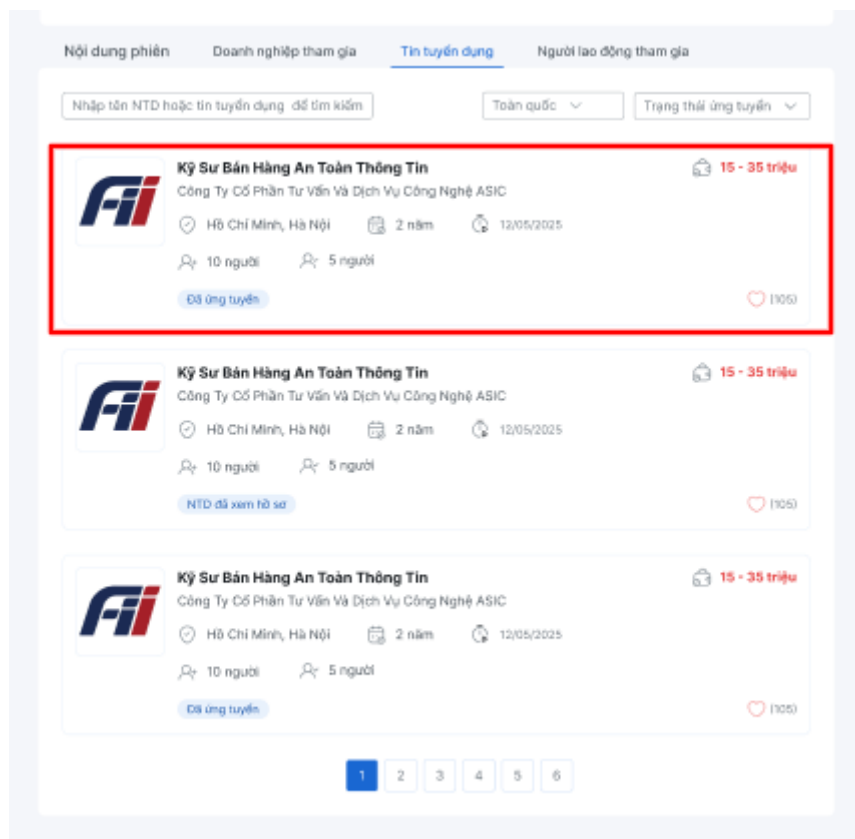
Nội dung phiên | Doanh nghiệp tham gia | Tin tuyển dụng | Người lao động tham gia

Nhập tên NTD hoặc tin tuyển dụng để tìm kiếm

Toàn quốc

Trạng thái ứng tuyển

FII

Kỹ Sư Bán Hàng An Toàn Thông Tin
15 - 35 triệu
Công Ty Cổ Phần Tư Vấn Và Dịch Vụ Công Nghệ ASIC
Hồ Chí Minh, Hà Nội
2 năm
12/05/2025
10 người
5 người
Đã ứng tuyển
(105)

FII

Kỹ Sư Bán Hàng An Toàn Thông Tin
15 - 35 triệu
Công Ty Cổ Phần Tư Vấn Và Dịch Vụ Công Nghệ ASIC
Hồ Chí Minh, Hà Nội
2 năm
12/05/2025
10 người
5 người
NTD đã xem hồ sơ
(105)

FII

Kỹ Sư Bán Hàng An Toàn Thông Tin
15 - 35 triệu
Công Ty Cổ Phần Tư Vấn Và Dịch Vụ Công Nghệ ASIC
Hồ Chí Minh, Hà Nội
2 năm
12/05/2025
10 người
5 người
Đã ứng tuyển
(105)

1 2 3 4 5 6